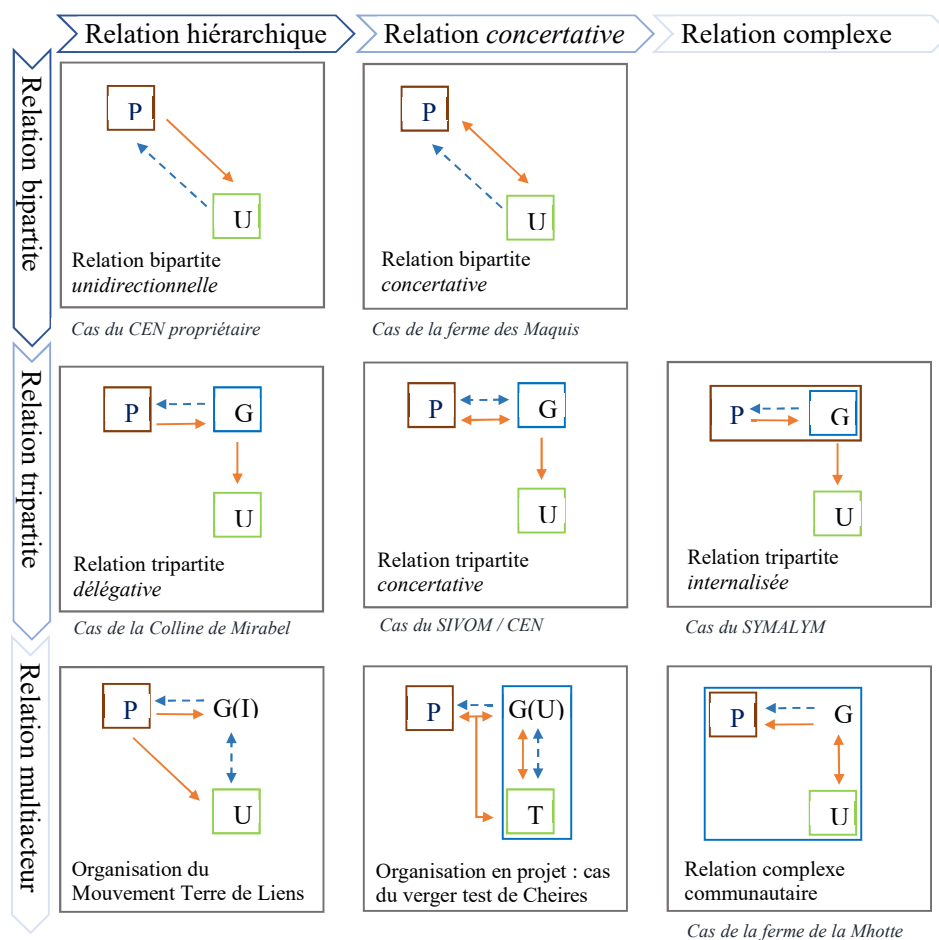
Relation hiérarchique | Relation *concertative* | Relation complexe

Relation bipartite

P
U
Relation bipartite *unidirectionnelle*
Cas du CEN propriétaire

P
U
Relation bipartite *concertative*
Cas de la ferme des Maquis

Relation tripartite

P
G
U
Relation tripartite *délégative*
Cas de la Colline de Mirabel

P
G
U
Relation tripartite *concertative*
Cas du SIVOM / CEN

P
G
U
Relation tripartite *internalisée*
Cas du SYMALYM

Relation multiacteur

P
G(I)
U
Organisation du Mouvement Terre de Liens

P
G(U)
T
Organisation en projet : cas du verger test de Cheires

P
G
U
Relation complexe communautaire
Cas de la ferme de la Mhotte